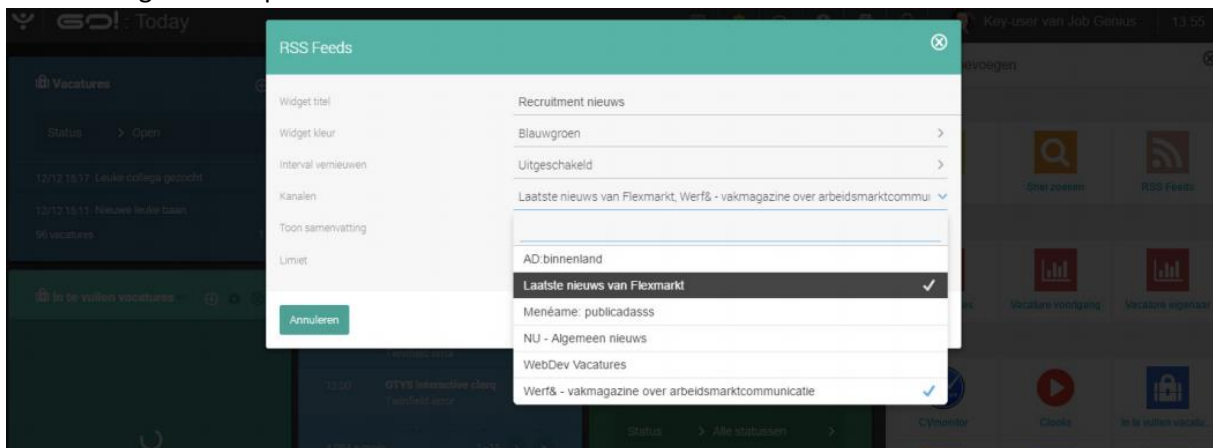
GO! Today

Key-user van Job Genius 13:55

Vacatures

Status > Open

12/12 15:17 Leuke collega gezocht

12/12 15:11 Nieuwe leuke baan

96 vacatures

In te vullen vacatures

RSS Feeds

Widget titel: Recruitment nieuws

Widget kleur: Blauwgroen

Interval vernieuwen: Uitgeschakeld

Kanalen: Laatste nieuws van Flexmarkt, Werf& - vakmagazine over arbeidsmarktcommu

Toon samenvatting

Limiet

AD:binnenland

Laatste nieuws van Flexmarkt ✓

Menéame: publicadasss

NU - Algemeen nieuws

WebDev Vacatures

Werf& - vakmagazine over arbeidsmarktcommunicatie ✓

Annuleren

toevoegen

Snel zoeken

RSS Feeds

Vacature voortgang

Vacature eigenaar

CVmonitor

Clocks

In te vullen vacatu

12:00 OTYS Interactive claro

Status > Alle statussen